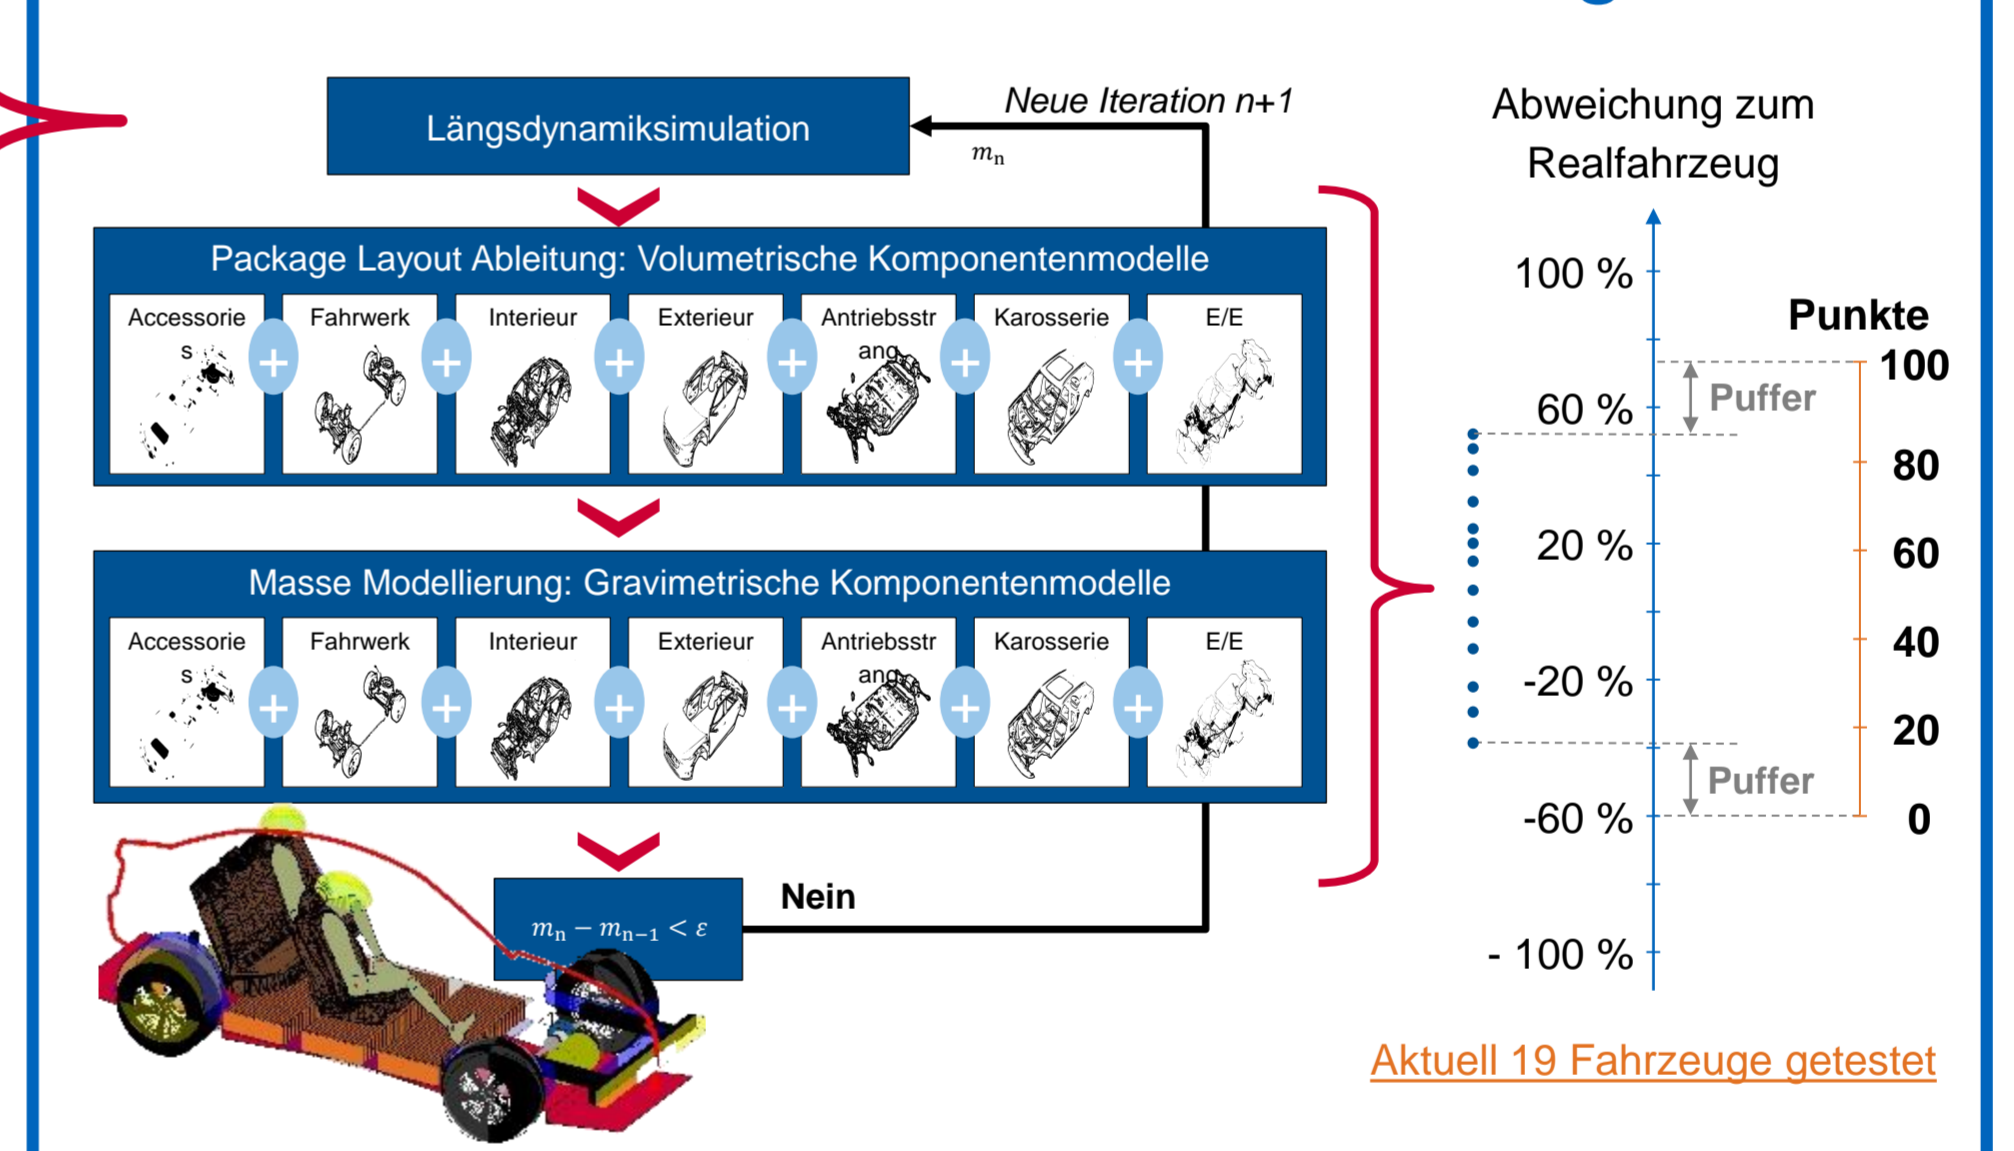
Längsdynamiksimulation

Neue Iteration n+1

$m_n$

Package Layout Ableitung: Volumetrische Komponentenmodelle

Accessories + Fahrwerk + Interieur + Exterieur + Antriebsstrang + Karosserie + E/E

Masse Modellierung: Gravimetrische Komponentenmodelle

Accessories + Fahrwerk + Interieur + Exterieur + Antriebsstrang + Karosserie + E/E

$m_n - m_{n-1} < \varepsilon$

Nein

Abweichung zum Realfahrzeug

100 %

60 %

20 %

-20 %

-60 %

- 100 %

Punkte

100

80

60

40

20

0

Puffer

Puffer

Aktuell 19 Fahrzeuge getestet